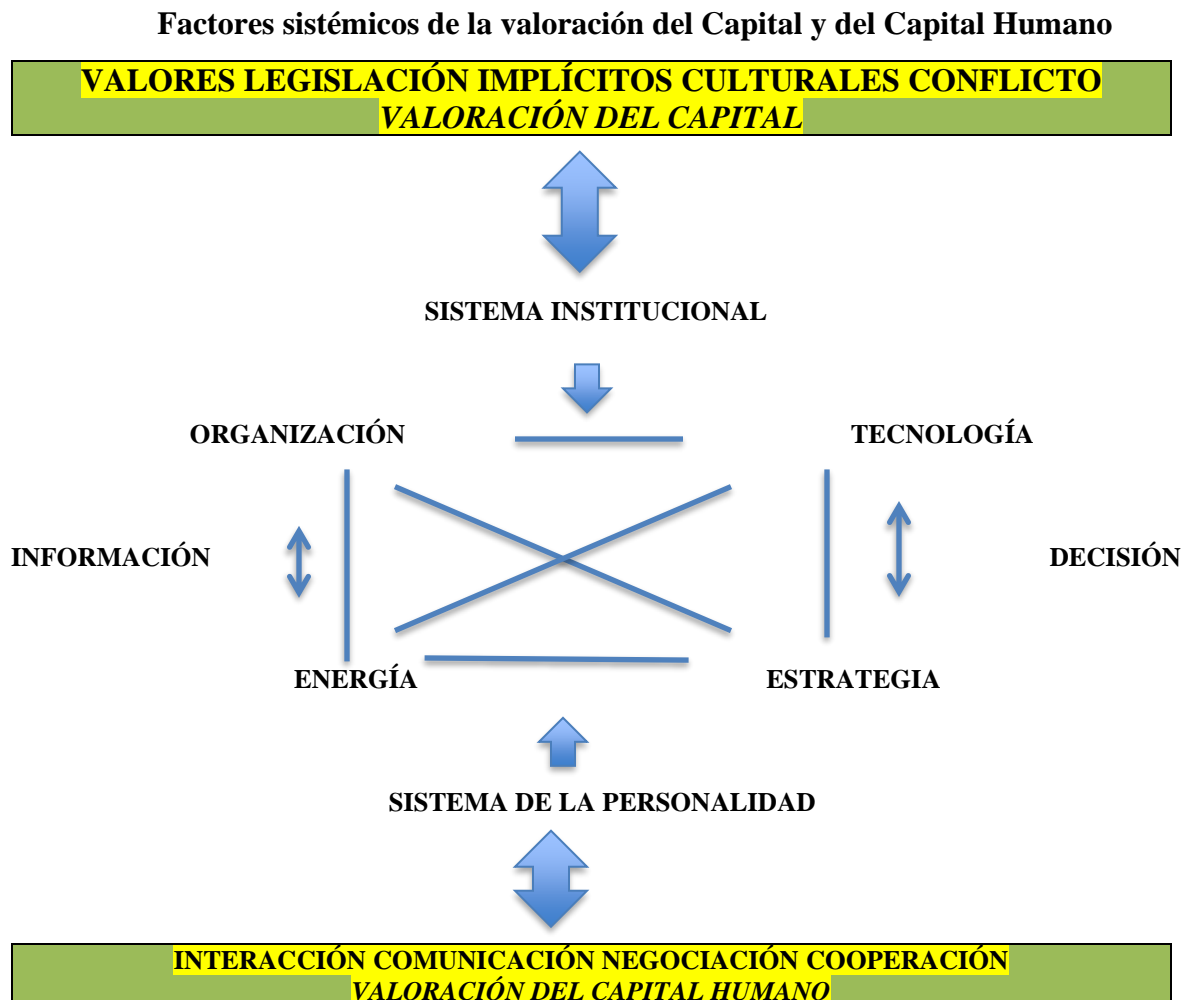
Factores sistémicos de la valoración del Capital y del Capital Humano

VALORES LEGISLACIÓN IMPLÍCITOS CULTURALES CONFLICTO
*VALORACIÓN DEL CAPITAL*

SISTEMA INSTITUCIONAL

ORGANIZACIÓN

TECNOLOGÍA

INFORMACIÓN

DECISIÓN

ENERGÍA

ESTRATEGIA

SISTEMA DE LA PERSONALIDAD

INTERACCIÓN COMUNICACIÓN NEGOCIACIÓN COOPERACIÓN
*VALORACIÓN DEL CAPITAL HUMANO*